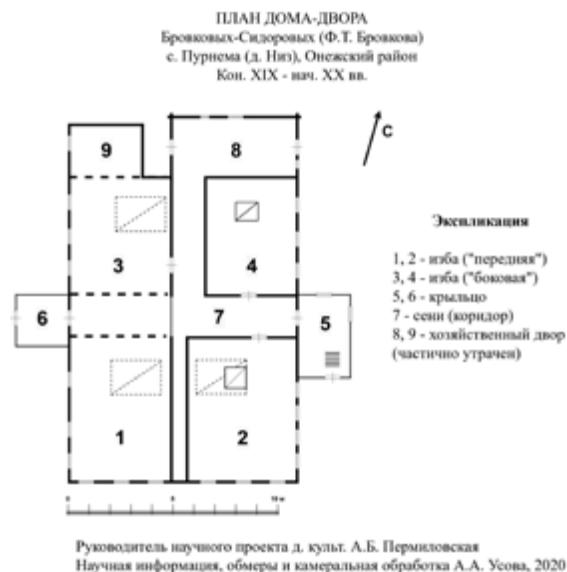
ПЛАН ДОМА-ДВОРА
Бровковых-Сидоровых (Ф.Т. Бровкова)
с. Пурнема (д. Низ), Онежский район
Кон. XIX - нач. XX вв.

С

9
8
3
4
6
7
5
1
2

Экспликация

1, 2 - изба ("передняя")
3, 4 - изба ("боковая")
5, 6 - крыльцо
7 - сени (коридор)
8, 9 - хозяйственный двор (частично утрачен)

0 5 10 м

Руководитель научного проекта д. культ. А.Б. Пермиловская
Научная информация, обмеры и камеральная обработка А.А. Усова, 2020